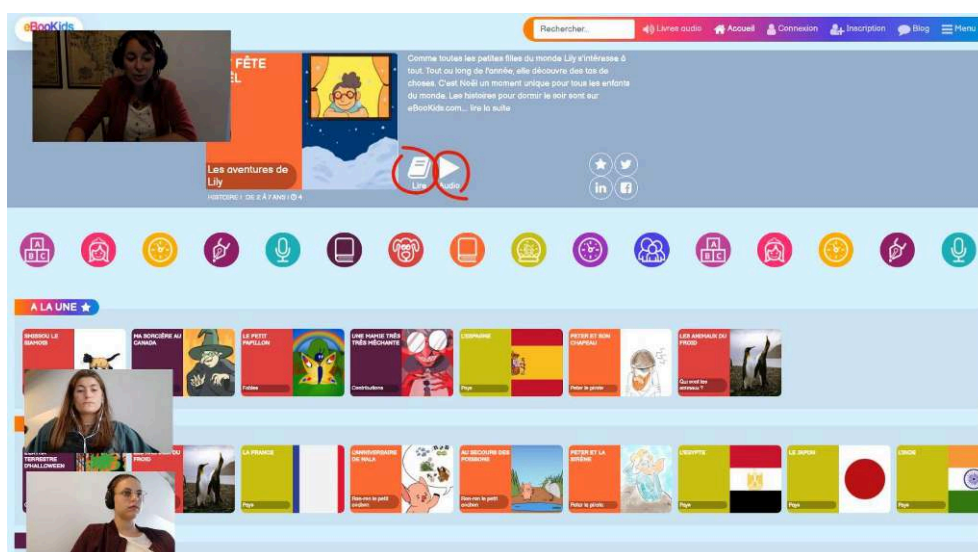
eBookKids

Rechercher... Livres audio Accueil Connexion Inscription Blog Menu

FÊTE
EL

Les aventures de Lily

HISTOIRE | DE 2 À 7 ANS | 4

Comme toutes les petites filles du monde Lily s'intéresse à tout. Tout au long de l'année, elle découvre des tas de choses. C'est Noël un moment unique pour tous les enfants du monde. Les histoires pour dormir le soir sont sur eBookKids.com... lire la suite

Lire Audio

A LA UNE

SHIBIOU LE SIAMOIS

MA SORCIÈRE AU CANADA

LE PETIT PAPILLON
Fables

UNE MAMIE TRÈS TRÈS MÉCHANTE
Contributions

L'ESPAGNE
Pays

PETER ET SON CHAPEAU
Peter le pirate

LES ANIMAUX DU FROID
Qui sont les animaux ?

TERRESTRE D'HALLOWEEN

FROID

LA FRANCE
Pays

L'ANNIVERSAIRE DE NALA
Raconte le petit cochon

AU SECOURS DES POISSONS
Raconte le petit cochon

PETER ET LA SIRÈNE
Peter le pirate

L'EGYPTE
Pays

LE JAPON
Pays

L'INDE
Pays